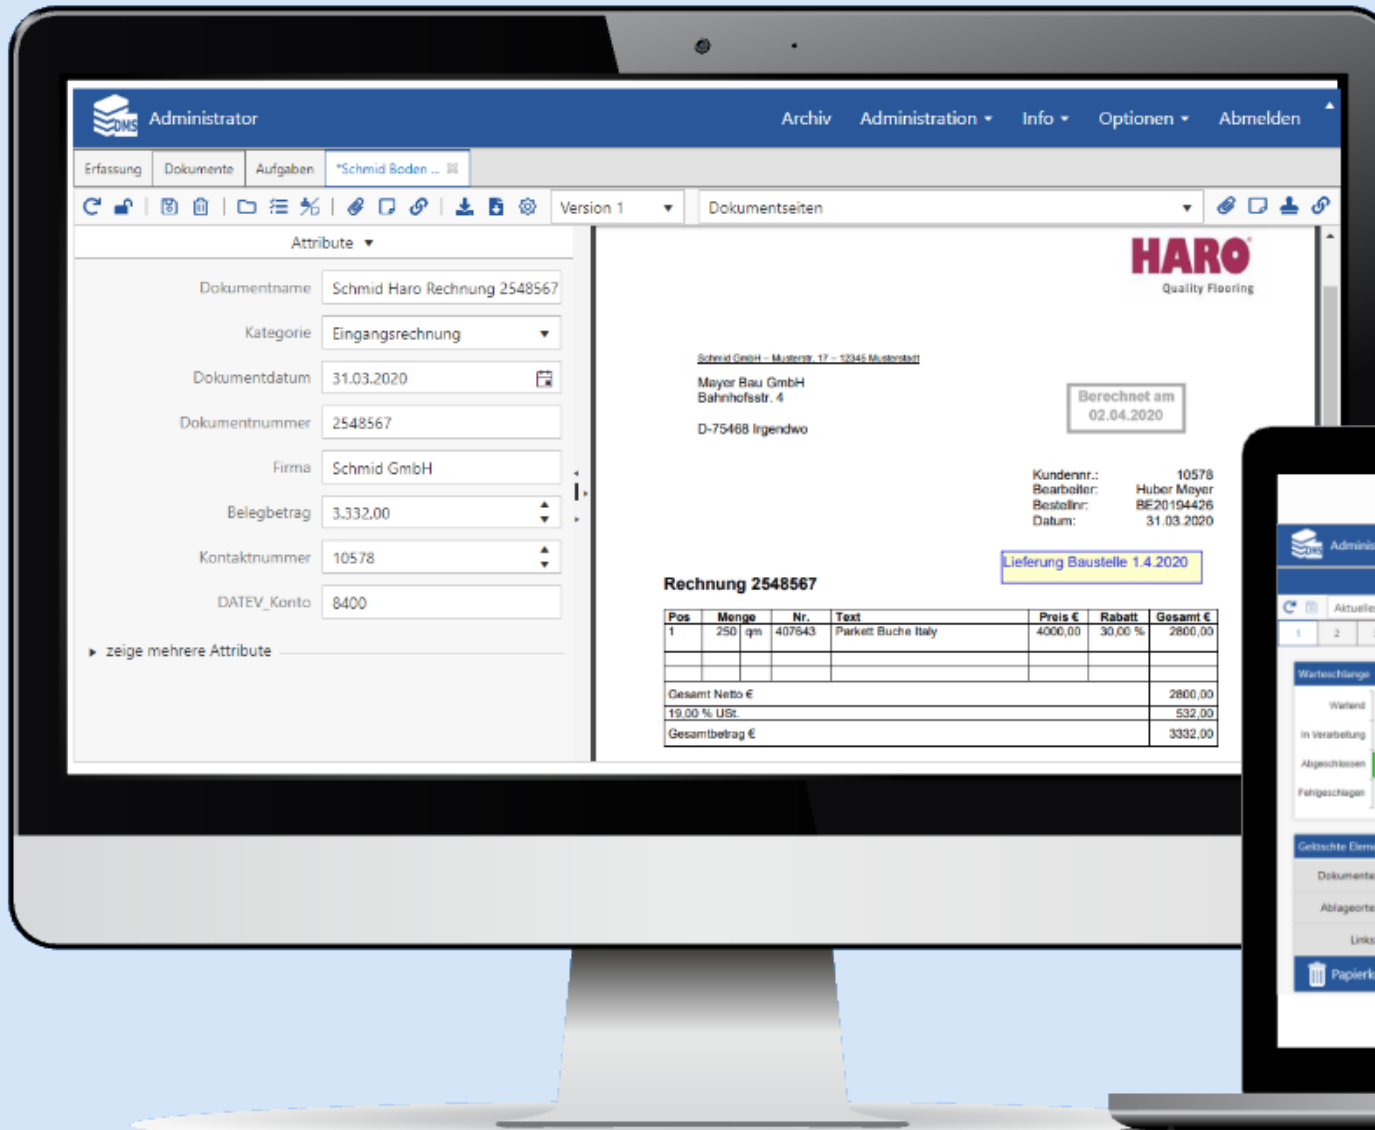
DMS Administrator

Archiv Administration ▾ Info ▾ Optionen ▾ Abmelden

Erfassung Dokumente Aufgaben *Schmid Boden ...

Version 1 ▾ Dokumentseiten ▾

Attribute ▾

| | |
|---|---|
| Dokumentname | Schmid Haro Rechnung 2548567 |
| Kategorie | Eingangsrechnung |
| Dokumentdatum | 31.03.2020 |
| Dokumentnummer | 2548567 |
| Firma | Schmid GmbH |
| Belegbetrag | 3.332,00 |
| Kontaktnummer | 10578 |
| DATEV_Konto | 8400 |

▸ zeige mehrere Attribute

HARO
Quality Flooring

Schmid GmbH – Musterstr. 17 – 12345 Musterstadt

Mayer Bau GmbH
Bahnhofsstr. 4

D-75468 Irgendwo

Berechnet am
02.04.2020

Kundennr.: 10578
Bearbeiter: Huber Mayer
Bestellnr: BE20194426
Datum: 31.03.2020

Lieferung Baustelle 1.4.2020

Rechnung 2548567

| Pos | Menge | | Nr. | Text | Preis € | Rabatt | Gesamt € |
|---|---|---|---|---|---|---|---|
| 1 | 250 | qm | 407643 | Parkett Buche Italy | 4000,00 | 30,00 % | 2800,00 |
| Gesamt Netto € | | | | | | | 2800,00 |
| 19,00 % USt. | | | | | | | 532,00 |
| Gesamtbetrag € | | | | | | | 3332,00 |

DMS Adminis
Aktuelle
1 2
Warteschlange
Wartend
In Verarbeitung
Abgeschlossen
Fehlgeschlagen
Gelöschte Eleme
Dokumente
Ablageorte
Links
Papierk